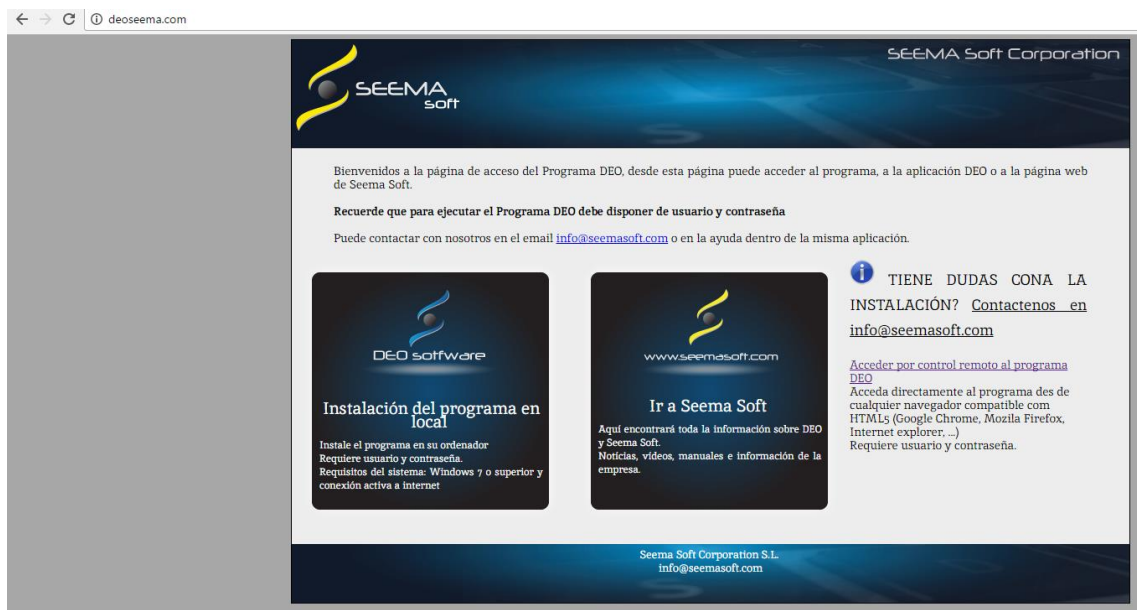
deoseema.com

SEEMA soft

SEEMA Soft Corporation

Bienvenidos a la página de acceso del Programa DEO, desde esta página puede acceder al programa, a la aplicación DEO o a la página web de Seema Soft.

Recuerde que para ejecutar el Programa DEO debe disponer de usuario y contraseña

Puede contactar con nosotros en el email info@seemasoft.com o en la ayuda dentro de la misma aplicación.

DEO sotfware

Instalación del programa en local

Instale el programa en su ordenador
Requiere usuario y contraseña.
Requisitos del sistema: Windows 7 o superior y conexión activa a internet

www.seemasoft.com

Ir a Seema Soft

Aquí encontrará toda la información sobre DEO y Seema Soft.
Noticias, videos, manuales e información de la empresa.

TIENE DUDAS CONA LA INSTALACIÓN? Contactenos en info@seemasoft.com

Acceder por control remoto al programa DEO
Acceda directamente al programa des de cualquier navegador compatible com HTML5 (Google Chrome, Mozila Firefox, Internet explorer, ...)
Requiere usuario y contraseña.

Seema Soft Corporation S.L.
info@seemasoft.com